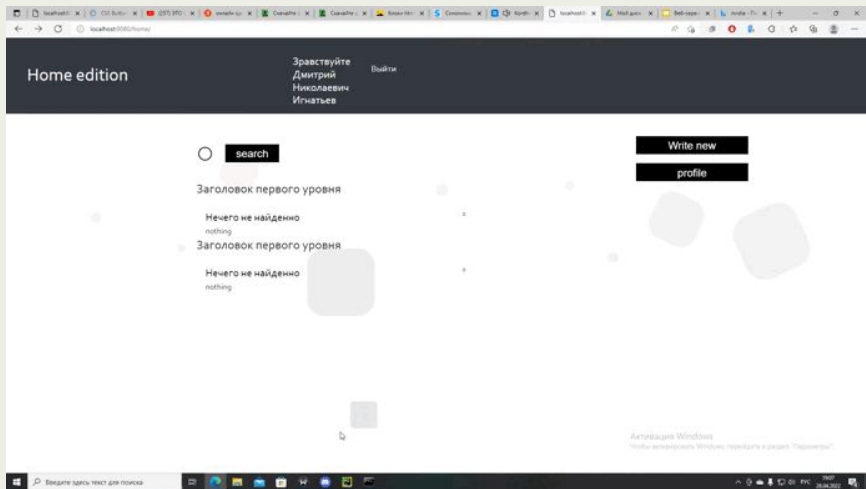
localhost:8080/home/

Home edition

Зравствуйте Дмитрий Николаевич Игнатьев

Выйти

search

Write new

profile

Заголовок первого уровня

Нечего не найденно
nothing

Заголовок первого уровня

Нечего не найденно
nothing

Активация Windows
Чтобы активировать Windows, перейдите в раздел "Параметры".

Введите здесь текст для поиска

РУС